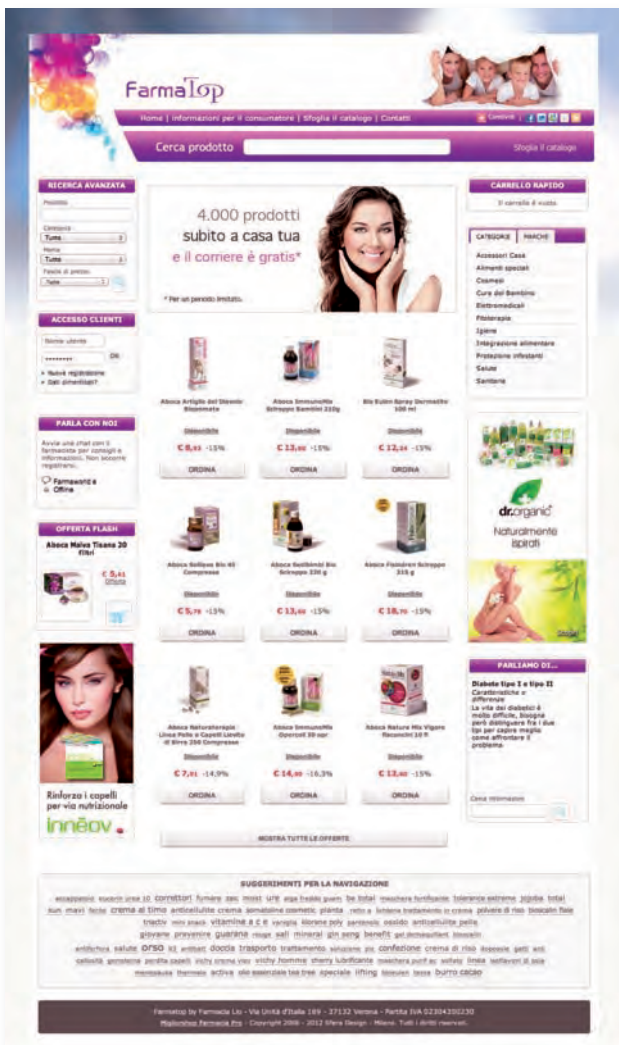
FarmaTop

Home | Informazioni per il consumatore | Sfoglia il catalogo | Contatti

Cerca prodotto

Sfoglia il catalogo

RICERCA AVANZATA

Prodotto

Categoria
Tutte

Marca
Tutte

Fascia di prezzo
Tutte

ACCESSO CLIENTI

Nome utente

OK

Nuova registrazione
Dati dimenticati?

PARLA CON NOI

Avvia una chat con il farmacista per consigli e informazioni. Non bisogna registrarsi.

Farmaworld è Offline

OFFERTA FLASH

Aboca Malva Tisana 20 filtri

€ 5,41

Rinforzo i capelli per via nutrizionale

innéov

4.000 prodotti subito a casa tua e il corriere è gratis*

* Per un periodo limitato.

Aboca Artiglio del Diavolo Biopomata
Disponibile
€ 8,93 -15%
ORDINA

Aboca ImmunoMix Sciroppo Bambini 210g
Disponibile
€ 13,60 -15%
ORDINA

Bio Kulm Spray Dermatite 100 ml
Disponibile
€ 12,24 -15%
ORDINA

Aboca Golipsa Bio 45 Compresse
Disponibile
€ 5,78 -15%
ORDINA

Aboca Sedivitax Bio Sciroppo 230 g
Disponibile
€ 13,60 -15%
ORDINA

Aboca Fitoadren Sciroppo 215 g
Disponibile
€ 18,70 -15%
ORDINA

Aboca Naturaterapia Linea Pelle e Capelli Lievito di Birra 200 Compresse
Disponibile
€ 7,01 -14,9%
ORDINA

Aboca ImmunoMix Opercoli 30 opr
Disponibile
€ 14,90 -16,3%
ORDINA

Aboca Natura Mix Vigore Flaconcini 10 fl
Disponibile
€ 13,60 -15%
ORDINA

MOSTRA TUTTE LE OFFERTE

CARRELLO RAPIDO

Il carrello è vuoto

CATEGORIE | MARCHE

Accessori Casa
Alimenti speciali
Cosmesi
Cura del Bambino
Elettromedicali
Fitoterapia
Igiene
Integrazione alimentare
Protezione infestanti
Salute
Sanitarie

dr.organic
Naturalmente ispirati

PARLIAMO DI...

Diabete tipo I e tipo II
Caratteristiche e differenze
La vita dei diabetici è molto difficile, bisogna però distinguere fra i due tipi per capire meglio come affrontare il problema.

Cerca informazioni

SUGGERIMENTI PER LA NAVIGAZIONE

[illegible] cornettori fumare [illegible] moist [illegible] be total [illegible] jojoba total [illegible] crema al timo anticellulite crema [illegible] planta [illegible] polvere di riso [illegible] vitamina a c e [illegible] giovane prevenire guarana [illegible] sali mineral gin seng benefit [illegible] salute orso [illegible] doccia trasporto trattamento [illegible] confezione crema di riso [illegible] vichy homme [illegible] active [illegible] lifting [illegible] burro cacao

Farmatop by Farmacia Lio - Via Unità d'Italia 169 - 37132 Verona - Partita IVA 02304350230
Migliorshop Farmacia Pro - Copyright 2008 - 2012 Mera Design - Milano. Tutti i diritti riservati.